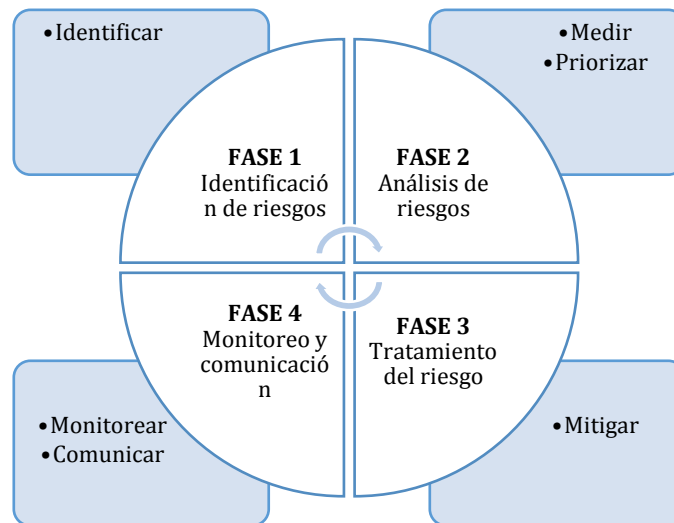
•Identificar

•Medir
•Priorizar

**FASE 1**
Identificación de riesgos

**FASE 2**
Análisis de riesgos

**FASE 4**
Monitoreo y comunicación

**FASE 3**
Tratamiento del riesgo

•Monitorear
•Comunicar

•Mitigar